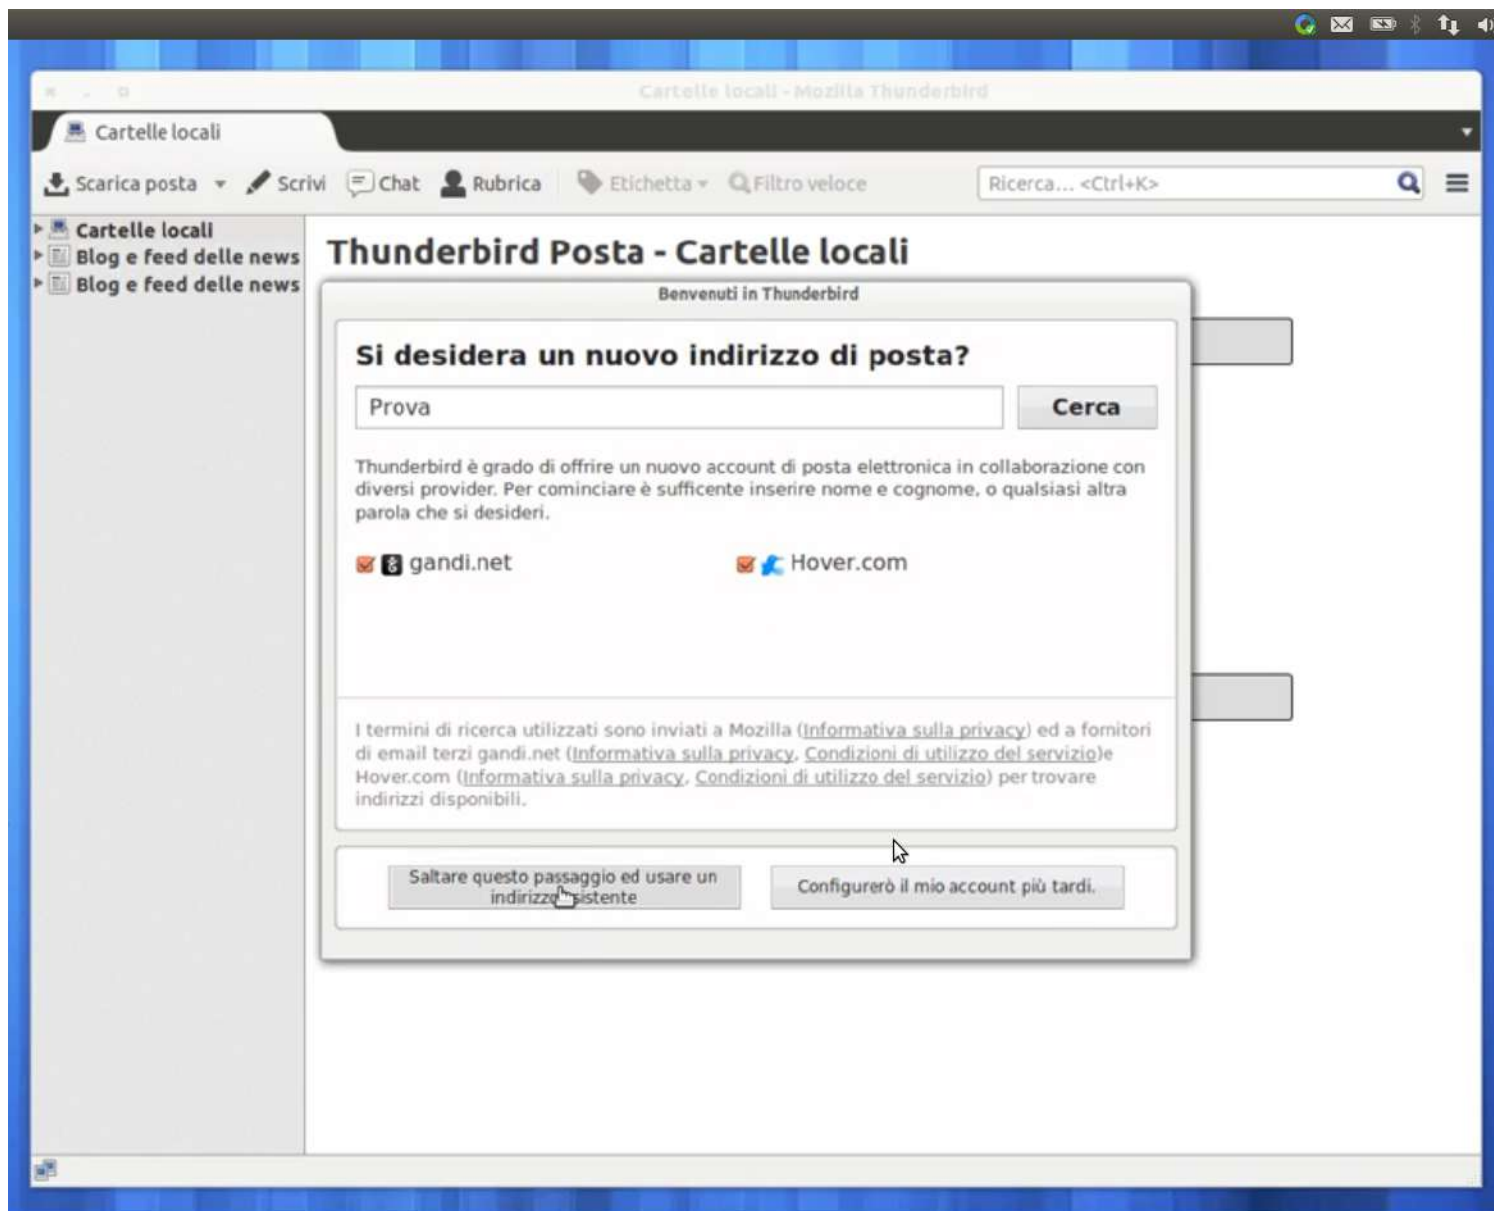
Cartelle locali - Mozilla Thunderbird

Cartelle locali

Scarica posta Scrivi Chat Rubrica Etichetta Filtro veloce Ricerca... <Ctrl+K>

Cartelle locali
Blog e feed delle news
Blog e feed delle news

Thunderbird Posta - Cartelle locali

Benvenuti in Thunderbird

Si desidera un nuovo indirizzo di posta?

Prova

Cerca

Thunderbird è grado di offrire un nuovo account di posta elettronica in collaborazione con diversi provider. Per cominciare è sufficente inserire nome e cognome, o qualsiasi altra parola che si desideri.

gandi.net

Hover.com

I termini di ricerca utilizzati sono inviati a Mozilla (Informativa sulla privacy) ed a fornitori di email terzi gandi.net (Informativa sulla privacy, Condizioni di utilizzo del servizio)e Hover.com (Informativa sulla privacy, Condizioni di utilizzo del servizio) per trovare indirizzi disponibili.

Saltare questo passaggio ed usare un indirizzo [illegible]sistente

Configurerò il mio account più tardi.